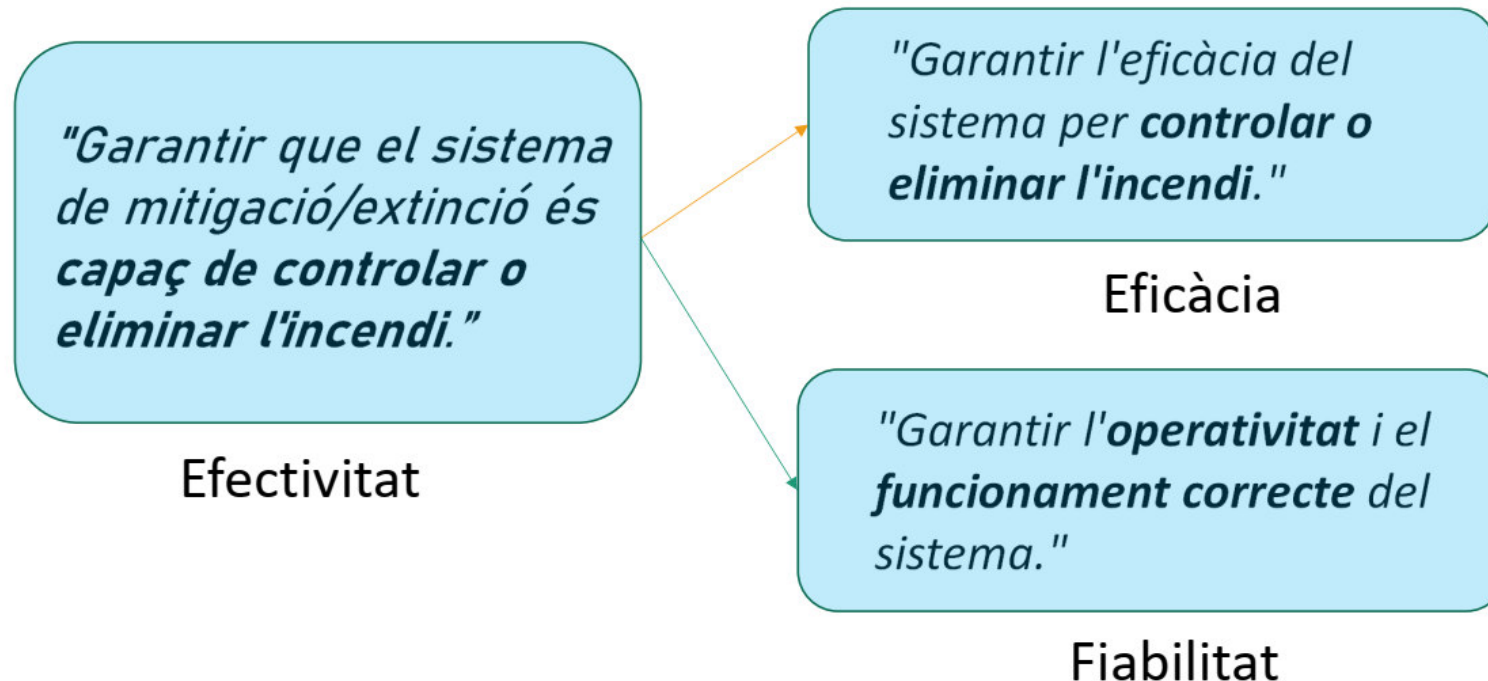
"Garantir que el sistema de mitigació/extinció és capaç de controlar o eliminar l'incendi."

Efectivitat

"Garantir l'eficàcia del sistema per controlar o eliminar l'incendi."

Eficàcia

"Garantir l'operativitat i el funcionament correcte del sistema."

Fiabilitat